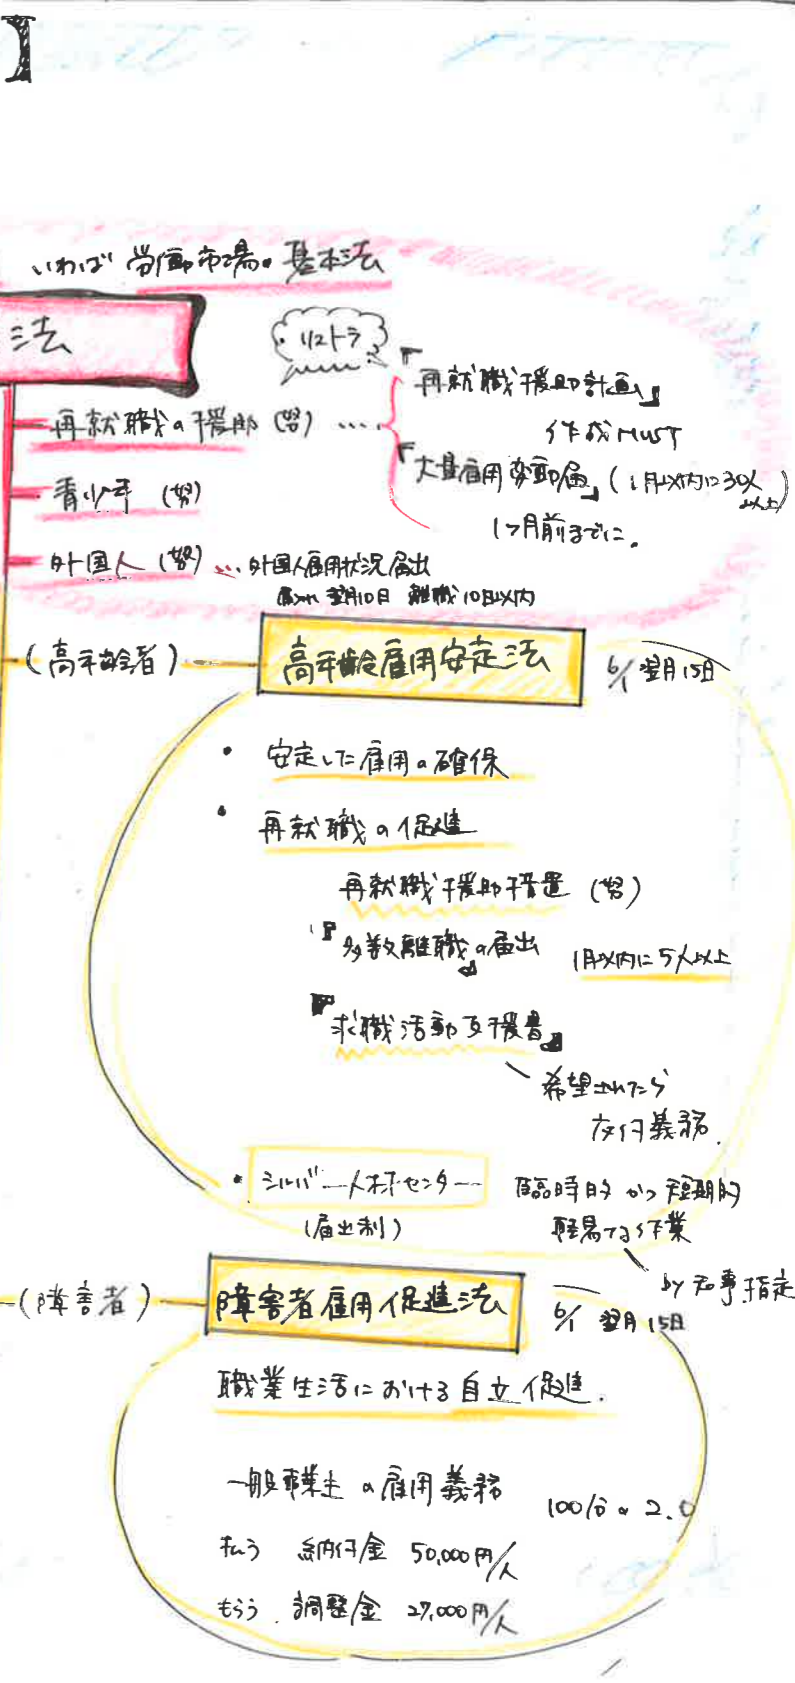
いわば 労働市場の基本法

法

リストラ

再就職の援助(努) ……

『再就職援助計画』 作成MUST

『大量雇用変動届』(1月以内に30人以上) 1ヶ月前までに。

青少年 (努)

外国人 (努) … 外国人雇用状況届出
雇入れ 翌月10日 離職 10日以内

(高年齢者) 高年齢雇用安定法 6/1 翌月15日

• 安定した雇用の確保

• 再就職の促進

再就職援助措置 (努)

『多数離職の届出』 1月以内に5人以上

『求職活動支援書』 希望されたら 交付義務

• シルバー人材センター (届出制) 臨時的 かつ 短期的 軽易な作業 by 知事指定

(障害者) 障害者雇用促進法 6/1 翌月15日

職業生活における自立促進

一般事業主の雇用義務 100/rule 2.0

払う 納付金 50,000円/人

もらう 調整金 27,000円/人